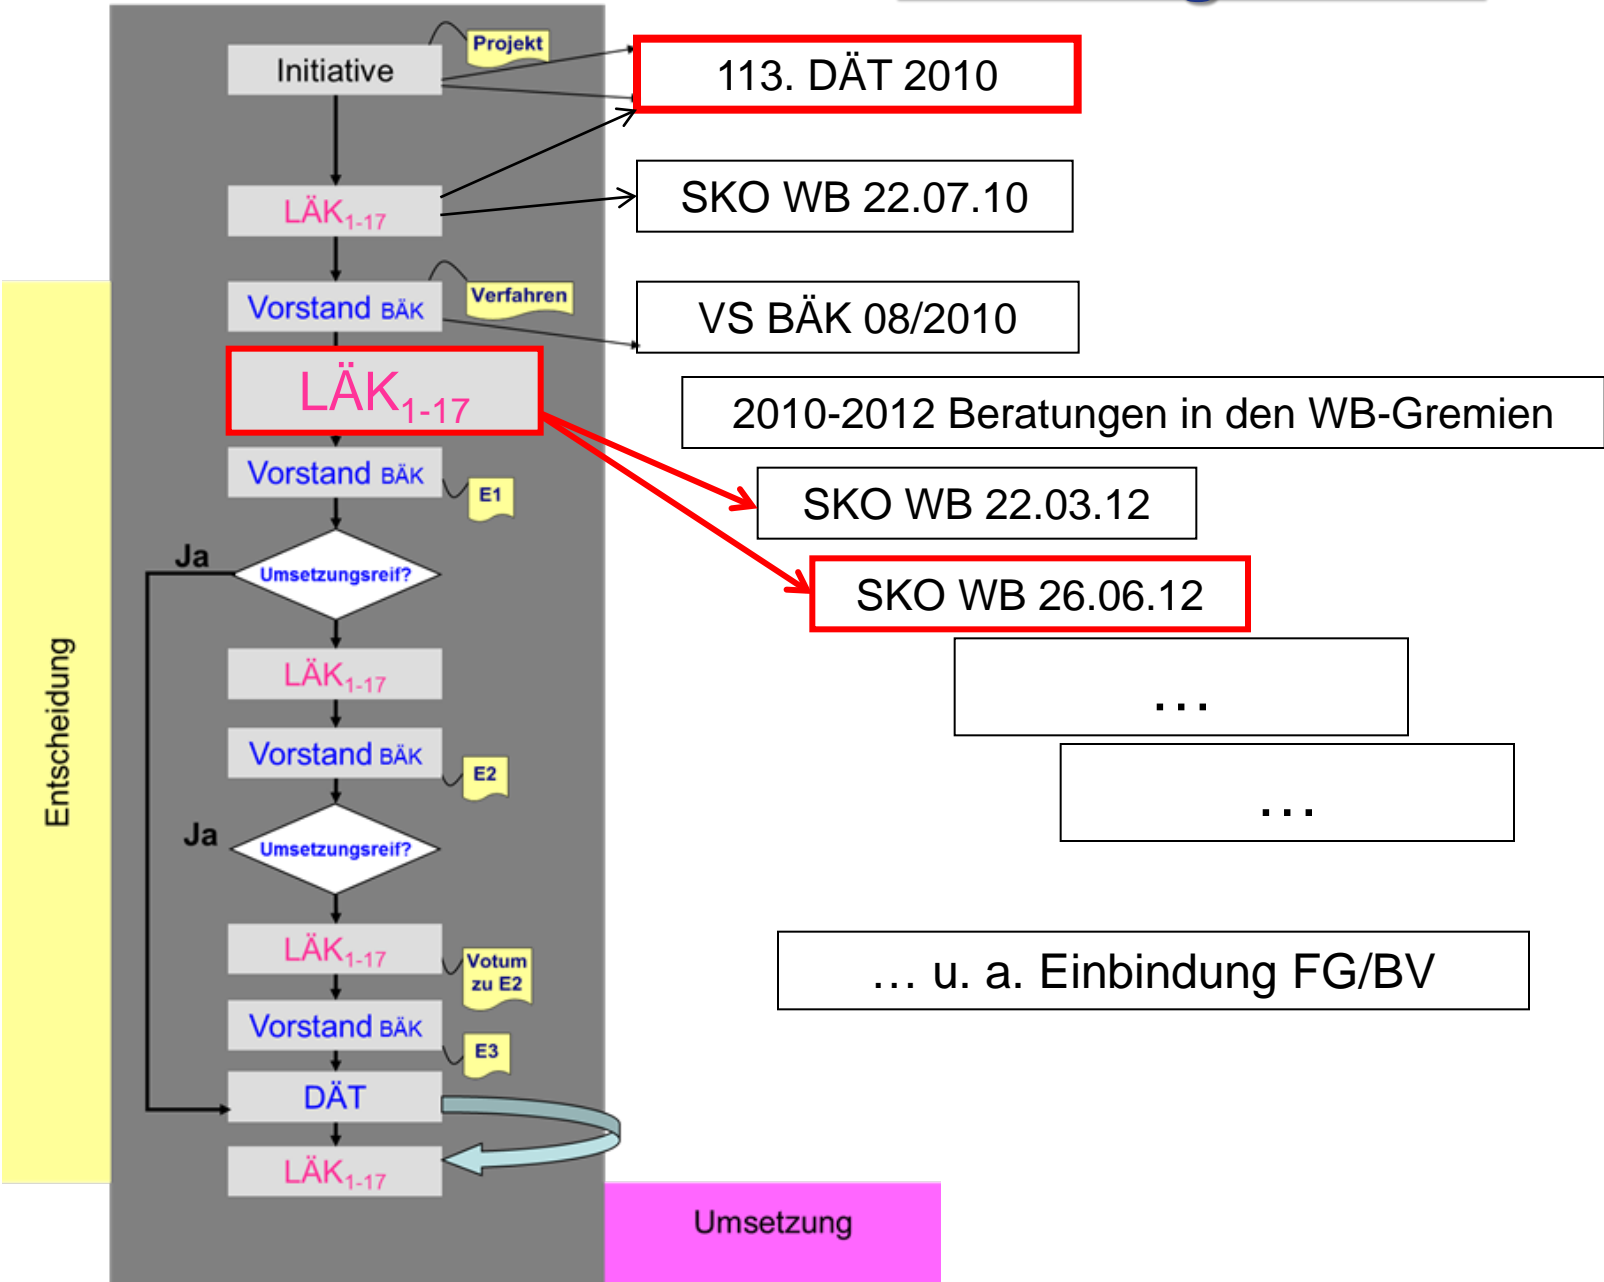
Initiative

Projekt

$\text{LÄK}_{1\text{-}17}$

Vorstand BÄK

Verfahren

$\text{LÄK}_{1\text{-}17}$

Vorstand BÄK

E1

Ja

Umsetzungsreif?

$\text{LÄK}_{1\text{-}17}$

Vorstand BÄK

E2

Ja

Umsetzungsreif?

$\text{LÄK}_{1\text{-}17}$

Votum zu E2

Vorstand BÄK

E3

DÄT

$\text{LÄK}_{1\text{-}17}$

Entscheidung

Umsetzung

113. DÄT 2010

SKO WB 22.07.10

VS BÄK 08/2010

2010-2012 Beratungen in den WB-Gremien

SKO WB 22.03.12

SKO WB 26.06.12

…

…

… u. a. Einbindung FG/BV